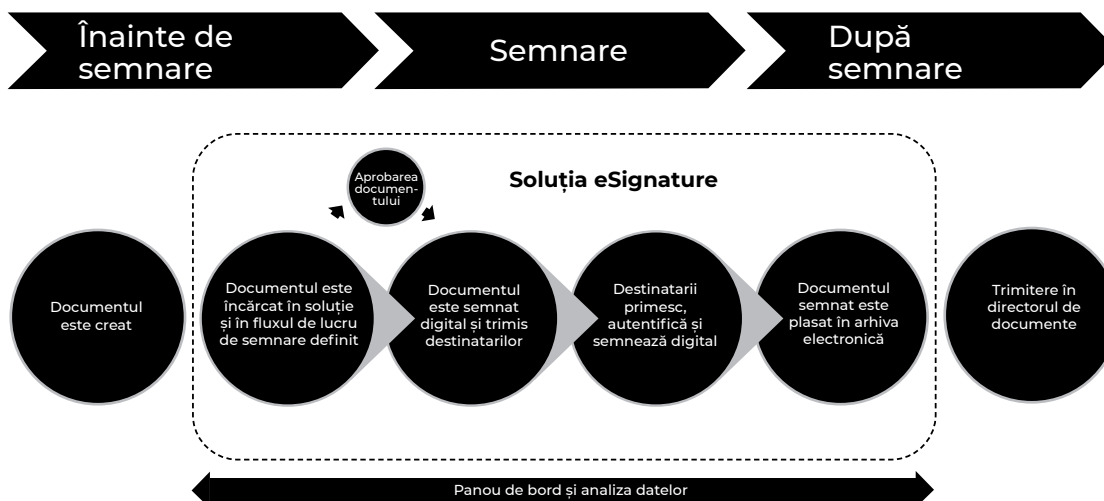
Înainte de semnare

Semnare

După semnare

Soluția eSignature

Aprobarea documentului

Documentul este creat

Documentul este încărcat în soluție și în fluxul de lucru de semnare definit

Documentul este semnat digital și trimis destinatarilor

Destinatarii primesc, autentifică și semnează digital

Documentul semnat este plasat în arhiva electronică

Trimitere în directorul de documente

Panou de bord și analiza datelor